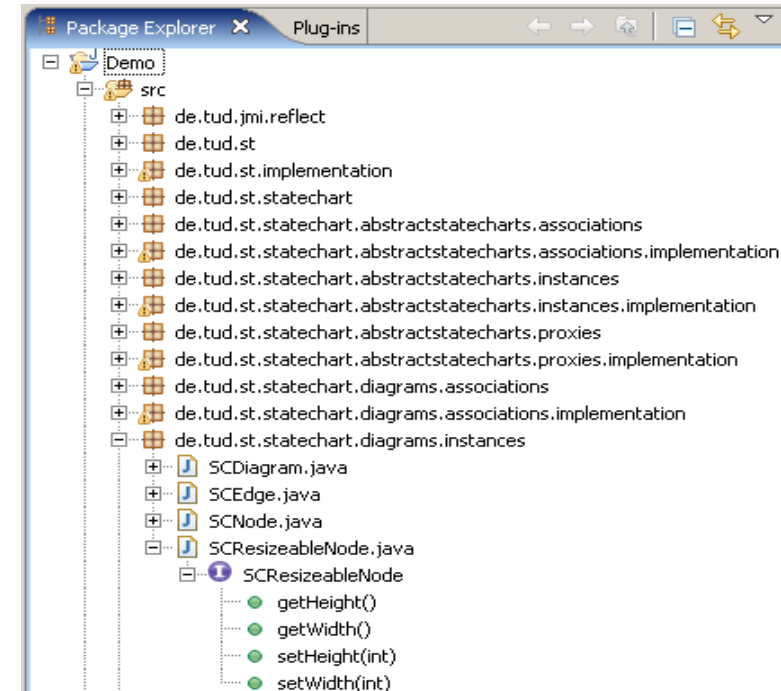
Package Explorer ✕ Plug-ins

Demo
src
de.tud.jmi.reflect
de.tud.st
de.tud.st.implementation
de.tud.st.statechart
de.tud.st.statechart.abstractstatecharts.associations
de.tud.st.statechart.abstractstatecharts.associations.implementation
de.tud.st.statechart.abstractstatecharts.instances
de.tud.st.statechart.abstractstatecharts.instances.implementation
de.tud.st.statechart.abstractstatecharts.proxies
de.tud.st.statechart.abstractstatecharts.proxies.implementation
de.tud.st.statechart.diagrams.associations
de.tud.st.statechart.diagrams.associations.implementation
de.tud.st.statechart.diagrams.instances
SCDiagram.java
SCEdge.java
SCNode.java
SCResizeableNode.java
SCResizeableNode
getHeight()
getWidth()
setHeight(int)
setWidth(int)